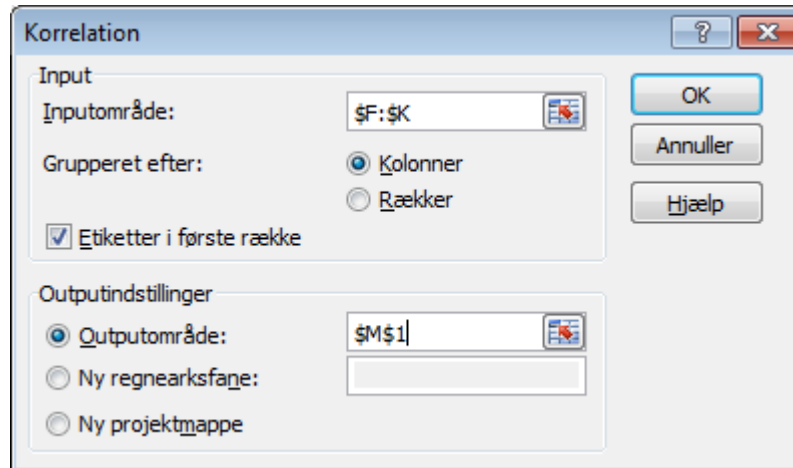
Korrelation

?

Input

Inputområde:

$F:$K

Grupperet efter:

Kolonner

Rækker

Etiketter i første række

Outputindstillinger

Outputområde:

$M$1

Ny regnearksfane:

Ny projektmappe

OK

Annuller

Hjælp